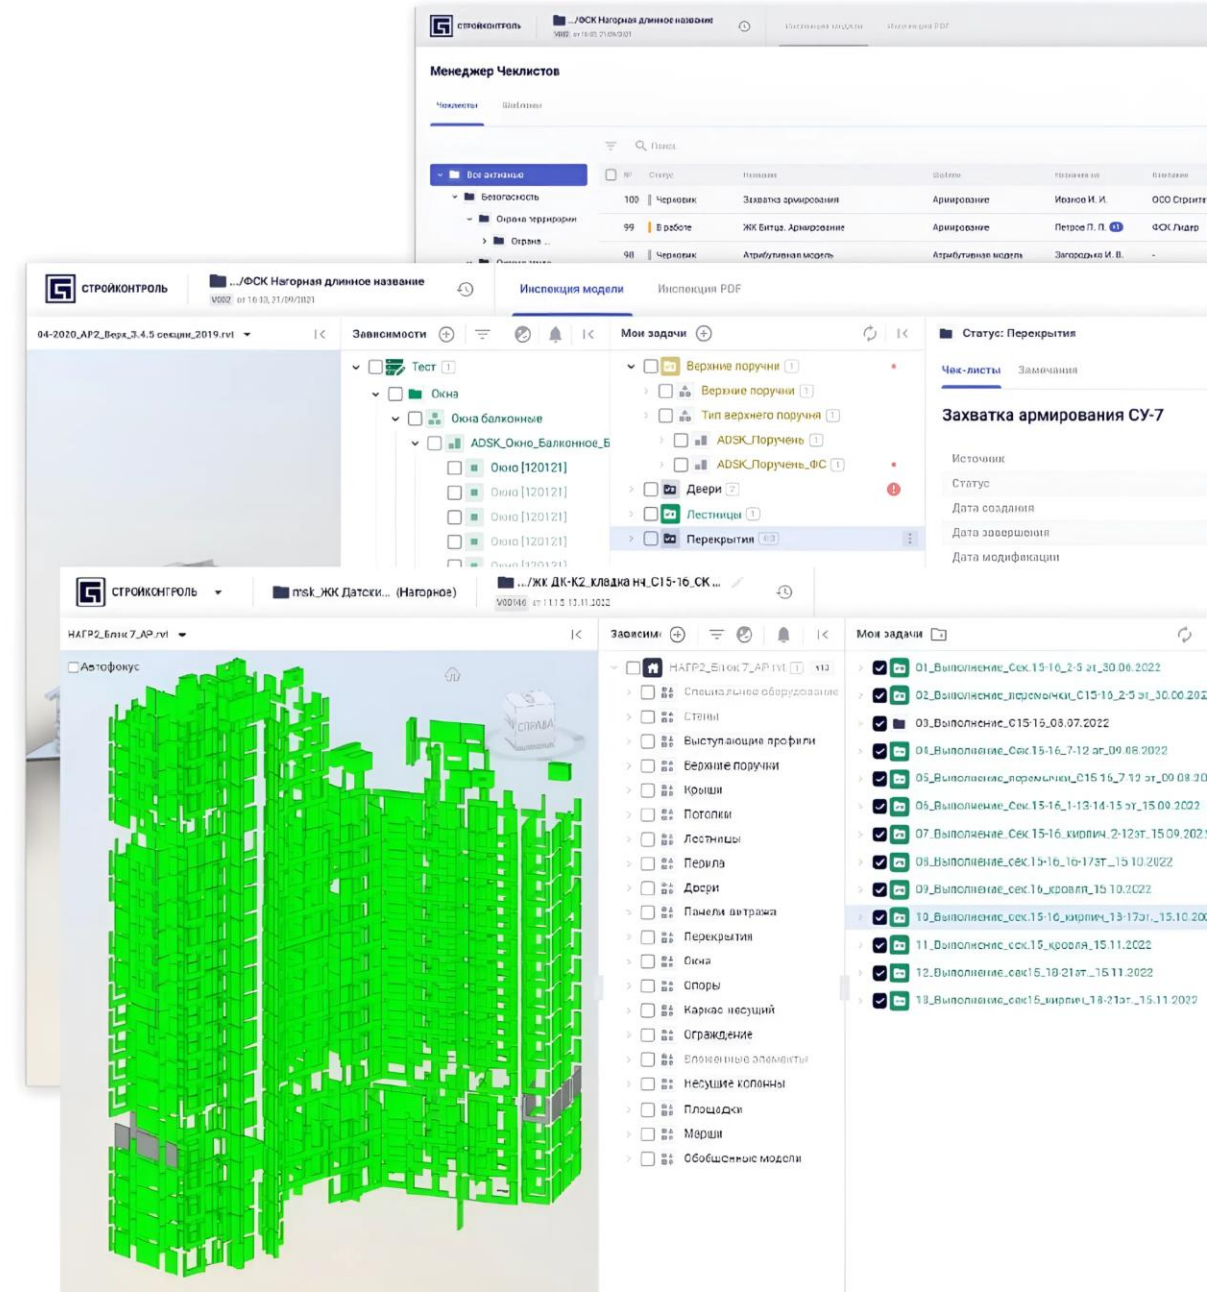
СТРОЙКОНТРОЛЬ
.../ФСК Нагорная длинное название
V002 от 16:03, 21/09/2021
Инспекция модели
Инспекция PDF

Менеджер Чеклистов
Чеклисты
Шаблоны

Поиск
Все активные
Безопасность
Охрана территории
Охрана ...

| № | Статус | Название | Шаблон | Назначено на | Владелец |
|---|---|---|---|---|---|
| 100 | Черновик | Захватка армирования | Армирование | Иванов И. И. | ООО Стройте |
| 99 | В работе | ЖК Битца. Армирование | Армирование | Петров П. П. | ФСК Лидер |
| 98 | Черновик | Атрибутивная модель | Атрибутивная модель | Загородько И. В. | - |

СТРОЙКОНТРОЛЬ
.../ФСК Нагорная длинное название
V002 от 16:03, 21/09/2021
Инспекция модели
Инспекция PDF
04-2020_АР2_Верх_3.4.5 секции_2019.rvt
Зависимости
Тест 1
Окна
Окна балконные
ADSK_Окно_Балконное_Б
Окно [120121]
Окно [120121]
Окно [120121]
Окно [120121]
Окно [120121]
Мои задачи
Верхние поручни 1
Верхние поручни 1
Тип верхнего поручня 1
ADSK_Поручень 1
ADSK_Поручень_ФС 1
Двери 2
Лестницы 1
Перекрытия
Статус: Перекрытия
Чек-листы
Замечания
Захватка армирования СУ-7
Источник
Статус
Дата создания
Дата завершения
Дата модификации

СТРОЙКОНТРОЛЬ
msk_ЖК Датски... (Нагорное)
.../ЖК ДК-К2_кладка нч_С15-16_СК ...
V00146 от 11:15 13.11.2022
НАГР2_Блок 7_АР.rvt
Автофокус
СПРАВА
Зависим
НАГР2_Блок 7_АР.rvt 1
Специальное оборудование
Стены
Выступающие профили
Верхние поручни
Крыши
Потолки
Лестницы
Перила
Двери
Панели витража
Перекрытия
Окна
Опоры
Каркас несущий
Ограждение
Элементные элементы
Несущие колонны
Площадки
Марши
Обобщенные модели
Мои задачи
01_Выполнение_Сек.15-16_2-5 эт_30.06.2022
02_Выполнение_перемычки_С15-16_2-5 эт_30.06.202
03_Выполнение_С15-16_08.07.2022
04_Выполнение_Сек.15-16_7-12 эт_09.08.2022
05_Выполнение_перемычки_С15-16_7-12 эт_09.08.20
06_Выполнение_Сек.15-16_1-13-14-15 эт_15.09.2022
07_Выполнение_Сек.15-16_кирпич_2-12эт_15.09.202
08_Выполнение_сек.15-16_16-17эт_15.10.2022
09_Выполнение_сек.16_кровля_15.10.2022
10_Выполнение_сек.15-16_кирпич_13-17эт_15.10.20
11_Выполнение_сек.15_кровля_15.11.2022
12_Выполнение_сек15_18-21эт_15.11.2022
13_Выполнение_сек15_кирпич_18-21эт_15.11.2022